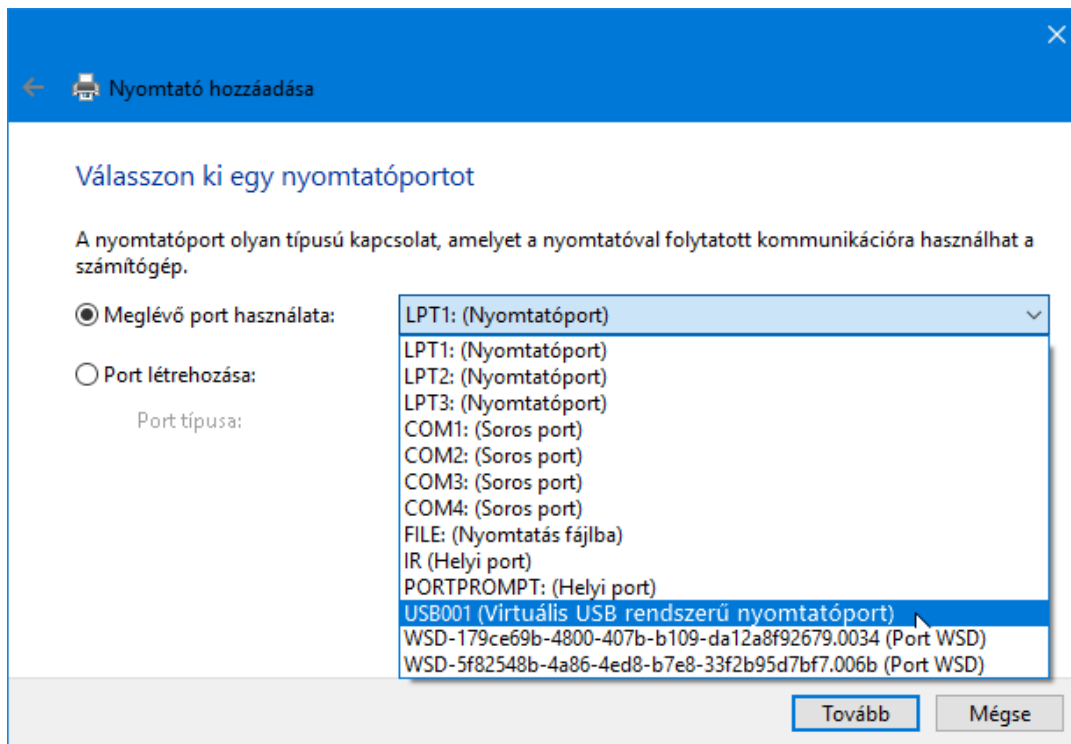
Nyomtató hozzáadása

Válasszon ki egy nyomtatóportot

A nyomtatóport olyan típusú kapcsolat, amelyet a nyomtatóval folytatott kommunikációra használhat a számítógép.

Meglévő port használata: LPT1: (Nyomtatóport)

Port létrehozása:

Port típusa:

LPT1: (Nyomtatóport)
LPT2: (Nyomtatóport)
LPT3: (Nyomtatóport)
COM1: (Soros port)
COM2: (Soros port)
COM3: (Soros port)
COM4: (Soros port)
FILE: (Nyomtatás fájlba)
IR (Helyi port)
PORTPROMPT: (Helyi port)
USB001 (Virtuális USB rendszerű nyomtatóport)
WSD-179ce69b-4800-407b-b109-da12a8f92679.0034 (Port WSD)
WSD-5f82548b-4a86-4ed8-b7e8-33f2b95d7bf7.006b (Port WSD)

Tovább Mégse